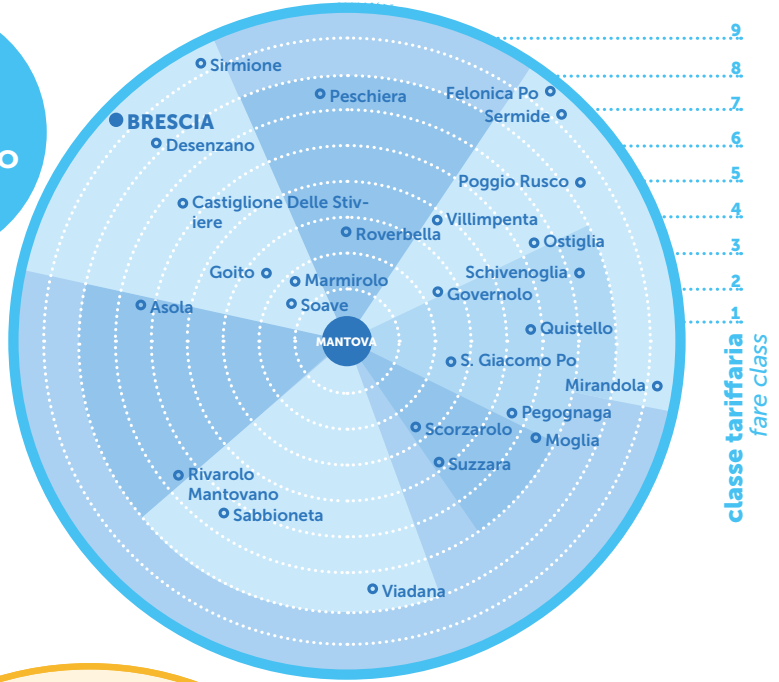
O

Sirmione
Peschiera
BRESCIA
Desenzano
Castiglione Delle Stiviere
Roverbella
Goito
Marmirolo
Soave
Asola
MANTOVA
Rivarolo Mantovano
Sabbioneta
Viadana
Felonica Po
Sermide
Poggio Rusco
Villimpenta
Ostiglia
Schivenoglia
Governolo
Quistello
S. Giacomo Po
Mirandola
Pegognaga
Scorzarolo
Moglia
Suzzara

9
8
7
6
5
4
3
2
1

classe tariffaria
fare class